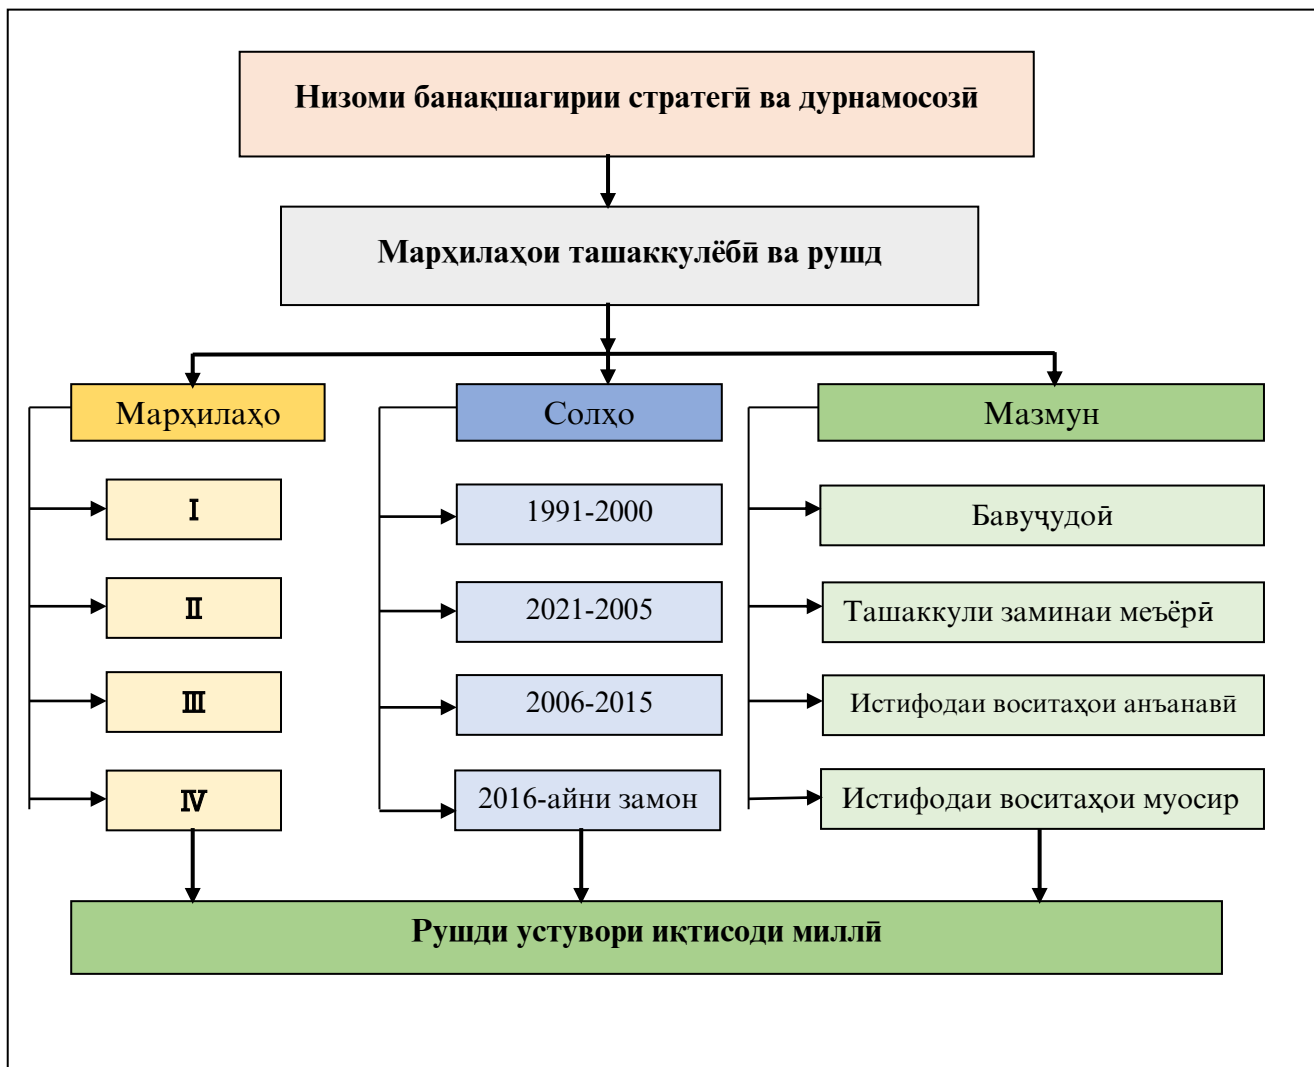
Низоми банақшагирии стратегӣ ва дурнамосозӣ

Марҳилаҳои ташаккулёбӣ ва рушд

Марҳилаҳо

I

II

III

IV

Солҳо

1991-2000

2021-2005

2006-2015

2016-айни замон

Мазмун

Бавуҷудоӣ

Ташаккули заминаи меъёрӣ

Истифодаи воситаҳои анъанавӣ

Истифодаи воситаҳои муосир

Рушди устувори иқтисоди миллӣ